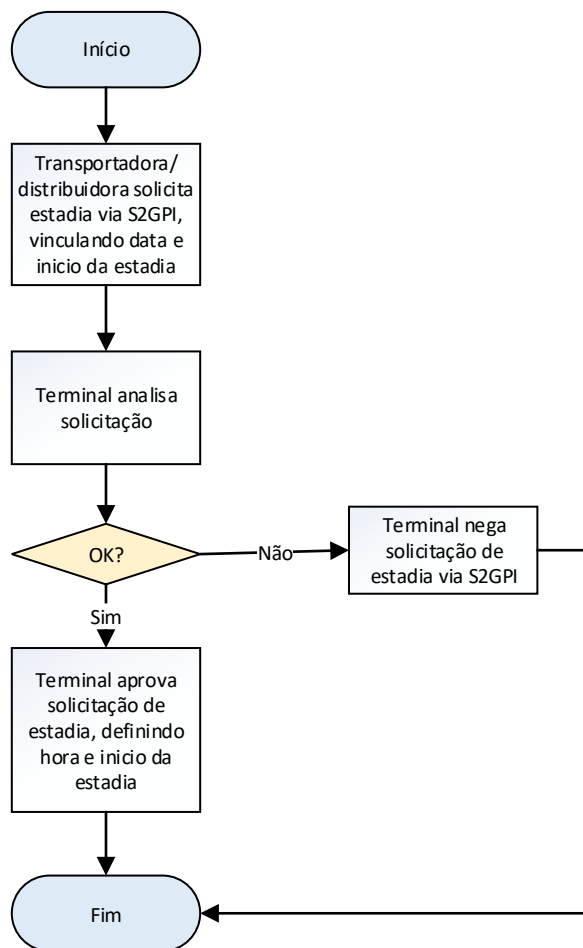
Início

Transportadora/ distribuidora solicita estadia via S2GPI, vinculando data e inicio da estadia

Terminal analisa solicitação

OK?

Não

Terminal nega solicitação de estadia via S2GPI

Sim

Terminal aprova solicitação de estadia, definindo hora e inicio da estadia

Fim